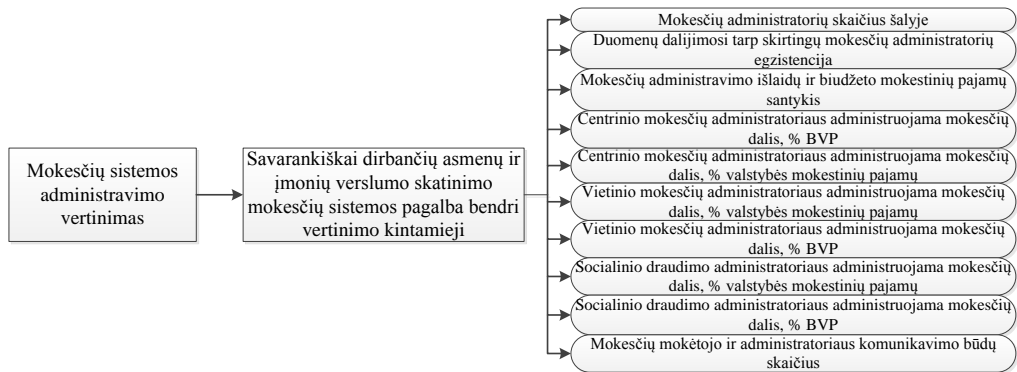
Mokesčių sistemos administravimo vertinimas

Savarankiškai dirbančių asmenų ir įmonių verslumo skatinimo mokesčių sistemos pagalba bendri vertinimo kintamieji

Mokesčių administratorių skaičius šalyje

Duomenų dalijimosi tarp skirtingų mokesčių administratorių egzistencija

Mokesčių administravimo išlaidų ir biudžeto mokestinių pajamų santykis

Centrinio mokesčių administratoriaus administruojama mokesčių dalis, % BVP

Centrinio mokesčių administratoriaus administruojama mokesčių dalis, % valstybės mokestinių pajamų

Vietinio mokesčių administratoriaus administruojama mokesčių dalis, % valstybės mokestinių pajamų

Vietinio mokesčių administratoriaus administruojama mokesčių dalis, % BVP

Socialinio draudimo administratoriaus administruojama mokesčių dalis, % valstybės mokestinių pajamų

Socialinio draudimo administratoriaus administruojama mokesčių dalis, % BVP

Mokesčių mokėtojo ir administratoriaus komunikavimo būdų skaičius